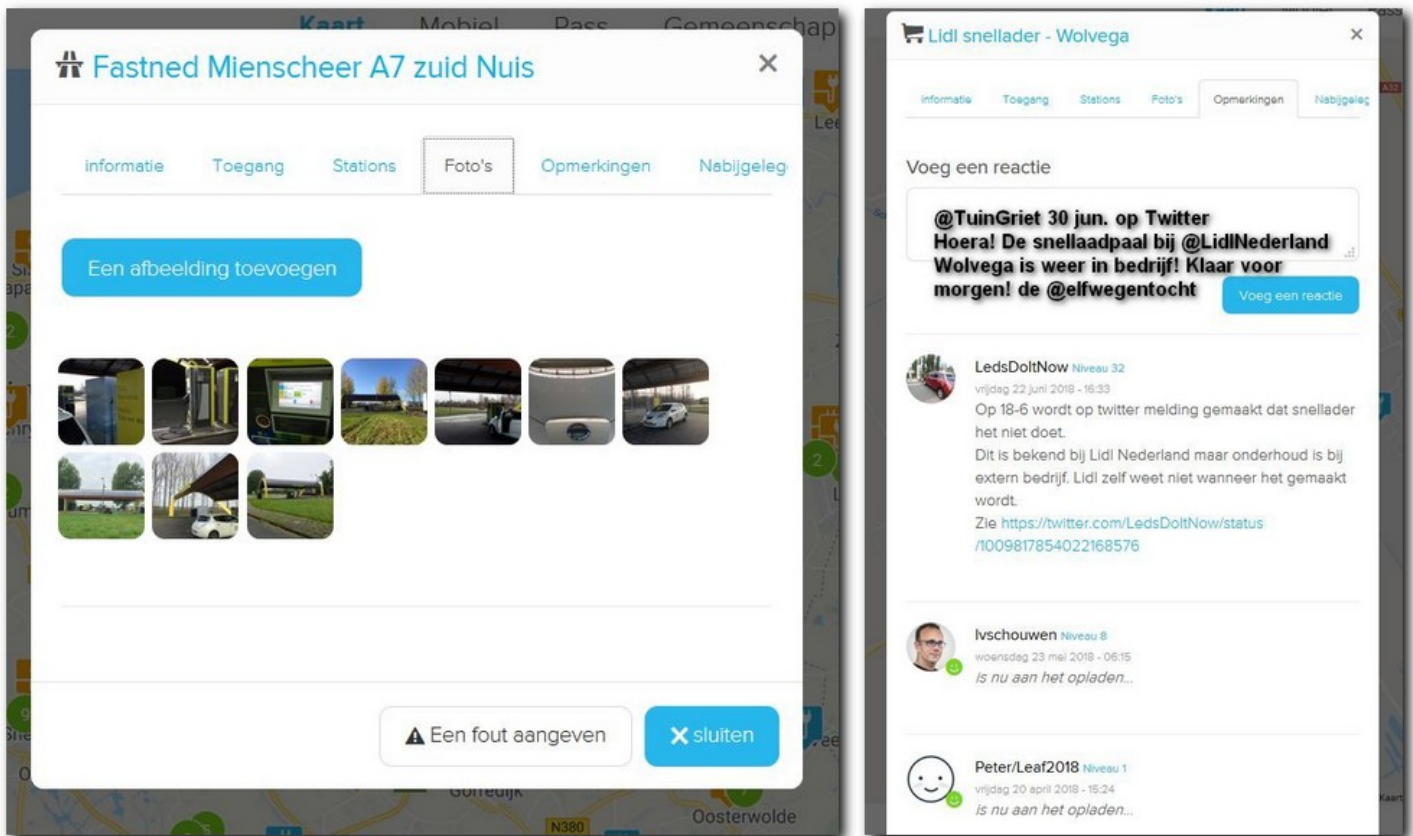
Kaart Mobiel Pass Gemeenschap

Fastned Mienscheer A7 zuid Nuis ×

informatie Toegang Stations Foto's Opmerkingen Nabijgeleg

Een afbeelding toevoegen

Een fout aangeven ✕ sluiten

Gorredijk Oosterwolde N380

Lidl snellader - Wolvega ×

informatie Toegang Stations Foto's Opmerkingen Nabijgeleg

Voeg een reactie

@TuinGriet 30 jun. op Twitter
Hoera! De snellaadpaal bij @LidlNederland Wolvega is weer in bedrijf! Klaar voor morgen! de @elfwegentocht

Voeg een reactie

LedsDoltNow Niveau 32
vrijdag 22 juni 2018 - 16:33
Op 18-6 wordt op twitter melding gemaakt dat snellader het niet doet.
Dit is bekend bij Lidl Nederland maar onderhoud is bij extern bedrijf. Lidl zelf weet niet wanneer het gemaakt wordt.
Zie https://twitter.com/LedsDoltNow/status/1009817854022168576

lvschouwen Niveau 8
woensdag 23 mei 2018 - 06:15
is nu aan het opladen...

Peter/Leaf2018 Niveau 1
vrijdag 20 april 2018 - 15:24
is nu aan het opladen...